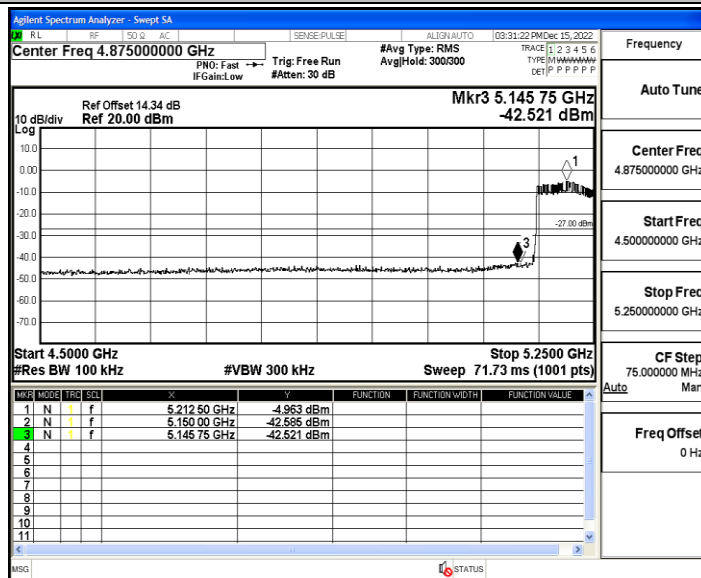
Agilent Spectrum Analyzer - Swept SA
RL RF 50 Ω AC SENSE:PULSE ALIGN AUTO 03:31:22 PM Dec 15, 2022
Center Freq 4.875000000 GHz
PNO: Fast IFGain:Low
Trig: Free Run
#Atten: 30 dB
#Avg Type: RMS
Avg|Hold: 300/300
TRACE 1 2 3 4 5 6
TYPE M WWWWW
DET P P P P P P
Frequency

Ref Offset 14.34 dB
10 dB/div Ref 20.00 dBm
Log
Mkr3 5.145 75 GHz
-42.521 dBm

10.0
0.00
-10.0
-20.0
-30.0
-40.0
-50.0
-60.0
-70.0
1
-27.00 dBm
3

Start 4.5000 GHz
#Res BW 100 kHz
#VBW 300 kHz
Stop 5.2500 GHz
Sweep 71.73 ms (1001 pts)

Auto Tune
Center Freq
4.875000000 GHz
Start Freq
4.500000000 GHz
Stop Freq
5.250000000 GHz
CF Step
75.000000 MHz
Auto Man
Freq Offset
0 Hz

| MKR | MODE | TRC | SCL | X | Y | FUNCTION | FUNCTION WIDTH | FUNCTION VALUE |
|---|---|---|---|---|---|---|---|---|
| 1 | N | 1 | f | 5.212 50 GHz | -4.963 dBm | | | |
| 2 | N | 1 | f | 5.150 00 GHz | -42.585 dBm | | | |
| 3 | N | 1 | f | 5.145 75 GHz | -42.521 dBm | | | |
| 4 | | | | | | | | |
| 5 | | | | | | | | |
| 6 | | | | | | | | |
| 7 | | | | | | | | |
| 8 | | | | | | | | |
| 9 | | | | | | | | |
| 10 | | | | | | | | |
| 11 | | | | | | | | |

MSG
STATUS